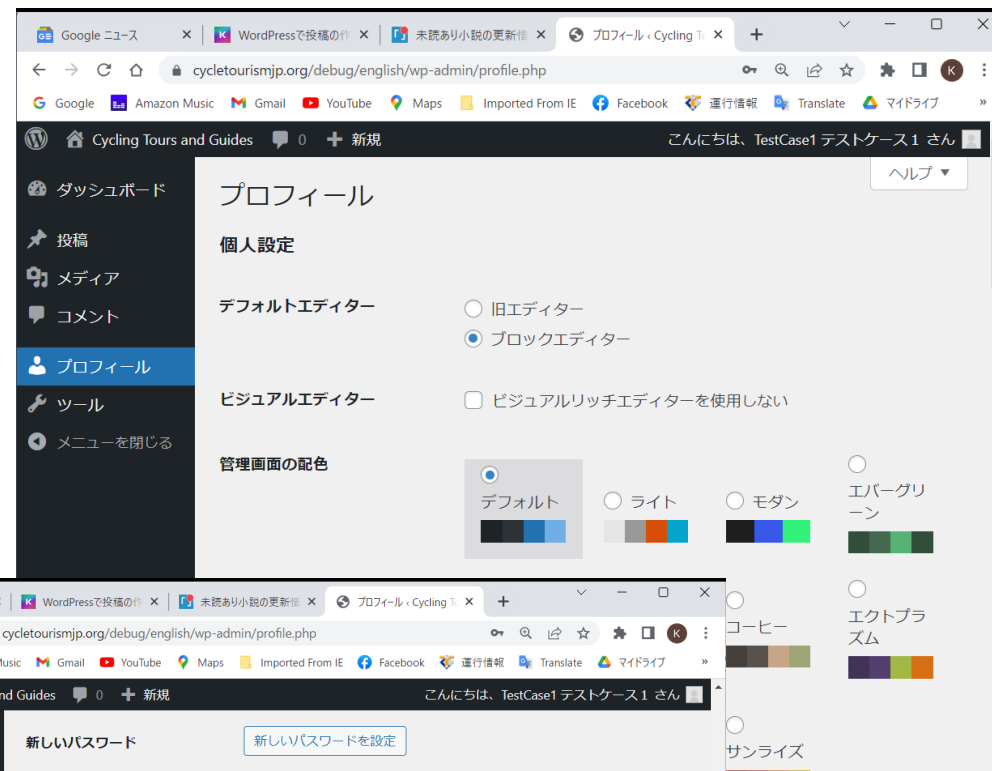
Google ニュース
WordPressで投稿の作
未読あり小説の更新情
プロフィール ‹ Cycling To

cycletourismjp.org/debug/english/wp-admin/profile.php

Google  Amazon Music  Gmail  YouTube  Maps  Imported From IE  Facebook  運行情報  Translate  マイドライブ

Cycling Tours and Guides  0  新規
こんにちは、TestCase1 テストケース１ さん

ヘルプ

ダッシュボード
投稿
メディア
コメント
プロフィール
ツール
メニューを閉じる

プロフィール

個人設定

デフォルトエディター
旧エディター
ブロックエディター

ビジュアルエディター
ビジュアルリッチエディターを使用しない

管理画面の配色
デフォルト
ライト
モダン
エバーグリーン
コーヒー
エクトプラズム
サンライズ

WordPressで投稿の作
未読あり小説の更新情
プロフィール ‹ Cycling To

cycletourismjp.org/debug/english/wp-admin/profile.php

Music  Gmail  YouTube  Maps  Imported From IE  Facebook  運行情報  Translate  マイドライブ

nd Guides  0  新規
こんにちは、TestCase1 テストケース１ さん

新しいパスワード
新しいパスワードを設定